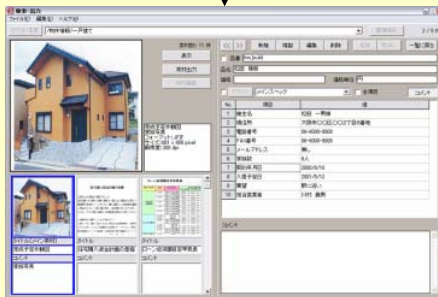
物件管理

ファイル(F) 編集(E) ヘルプ(H)

戸建住宅 / 一戸建て

2 / 5

表示 印刷

新規 複写 編集 削除

一覧に戻る

物件名 松田 様邸

担当

物件コード

コメント

No. 項目 値

1 施主名 松田 一男様

2 住所 大阪府〇〇区〇〇〇丁目

3 電話番号 06-6000-0000

4 FAX番号 06-6000-0000

5 メールアドレス 無し

6 家族数 4人

7 契約年月日 2000/5/16

8 入居予定日 2001/5/12

9 要望 静かな所

10 担当営業者 下村 義男

コメント

外観写真 タイトル タイトル

コメント コメント コメント